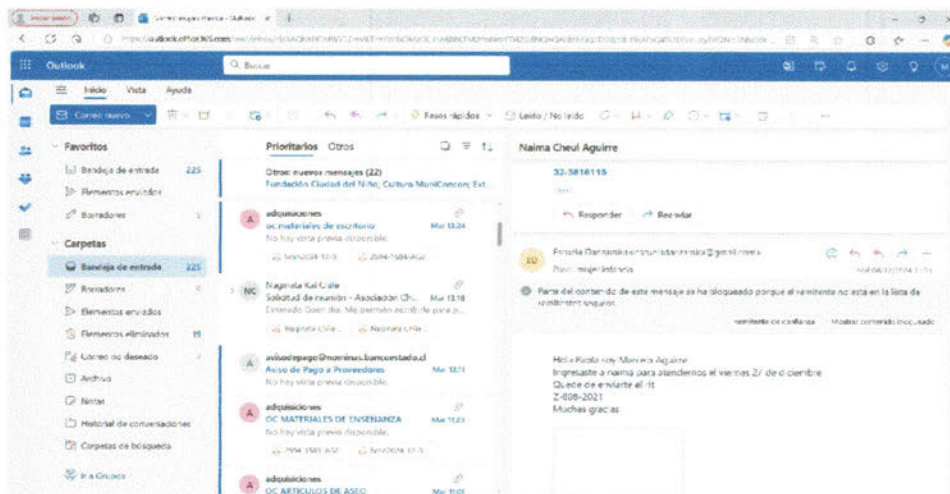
Correo: mujer itinerante - Outlook

Outlook

Buscar

Inicio Vista Ayuda

Correo nuevo

Pasos rápidos

Leído / No leído

Favoritos

Bandeja de entrada 225

Elementos enviados

Borradores

Carpetas

Bandeja de entrada 225

Borradores

Elementos enviados

Elementos eliminados 19

Correo no deseado

Archivo

Notas

Historial de conversaciones

Carpetas de búsqueda

Ir a Grupos

Prioritarios Otros

Otros: nuevos mensajes (22)
Fundación Ciudad del Niño; Cultura MuniConcon; Ext...

adquisiciones
oc materiales de escritorio Mar 13:24
No hay vista previa disponible.

NC Nagnola Kai Cubio
Solicitud de reunión - Asociación Ch... Mar 13:18
Estimado Sr. Me permito escribir para p...

avisodepago@nominas.bancoestado.cl
Aviso de Pago a Proveedores Mar 12:11
No hay vista previa disponible.

adquisiciones
OC MATERIALES DE ENSENANZA Mar 11:23
No hay vista previa disponible.

adquisiciones
OC ARTICULOS DE ASEO Mar 11:01

Naima Cheul Aguirre

32-5816115

Responder Reenviar

ED Estrella Dannanis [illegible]@gmail.com
Para: mujer itinerante

Parte del contenido de este mensaje se ha bloqueado porque el remitente no está en la lista de remitentes seguros.

remitente de confianza Mostrar contenido bloqueado

Hola Paola soy Marcela Aguirre
Ingresaste a naima para atendernos el viernes 27 de diciembre
Quedo de enviarte el rit
Z-806-2021
Muchas gracias